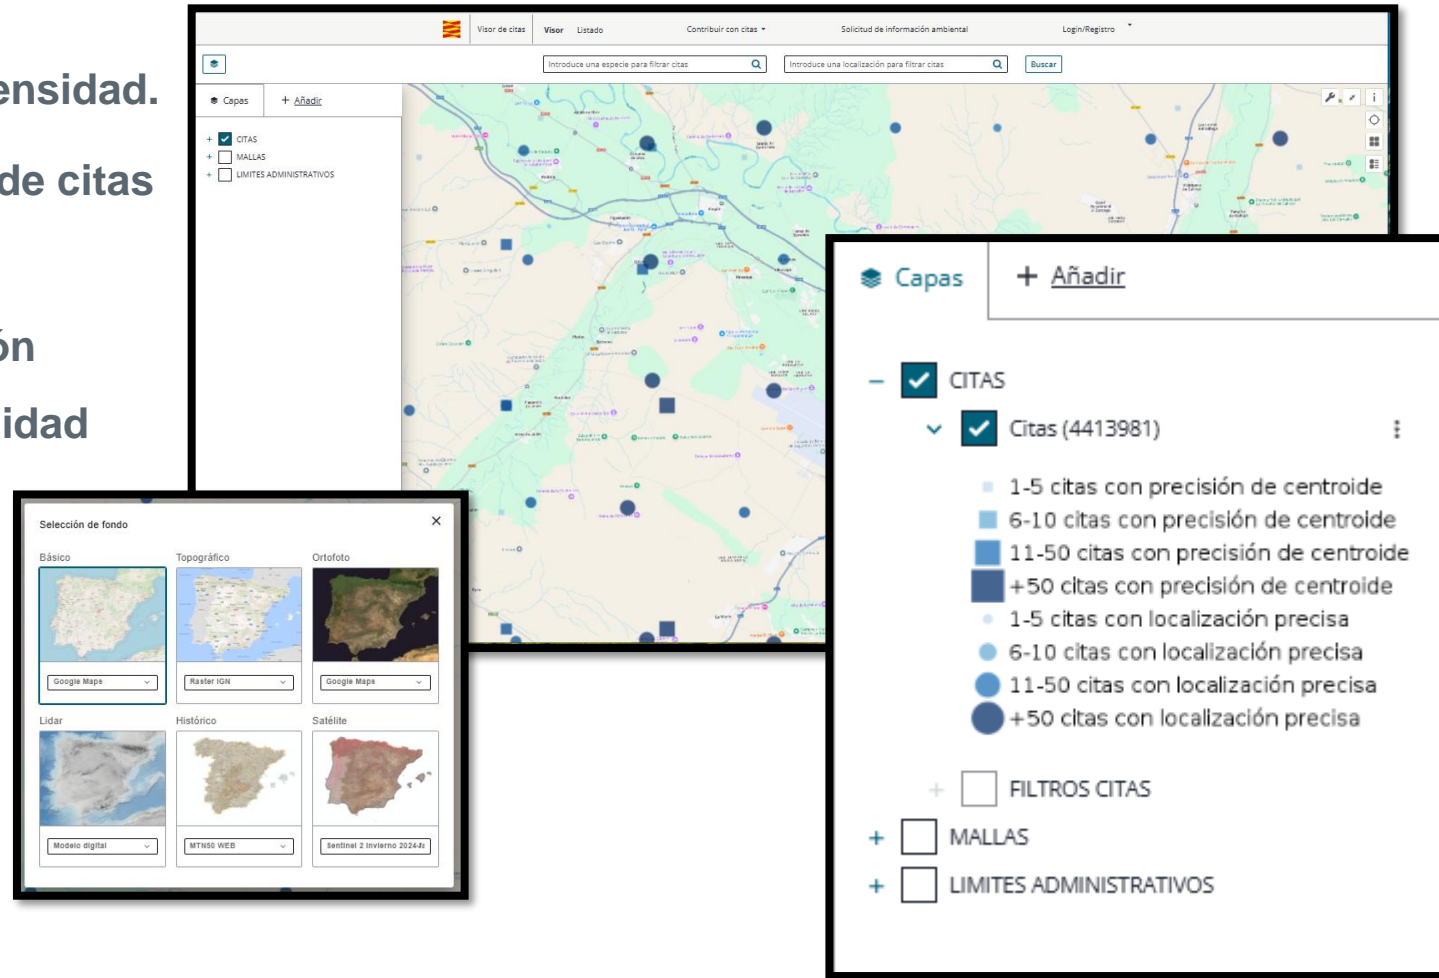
ensidad.

de citas

ón

idad

Visor de citas | Visor | Listado | Contribuir con citas | Solicitud de información ambiental | Login/Registro

Introduce una especie para filtrar citas
Introduce una localización para filtrar citas
Buscar

Capas | + Añadir

+ CITAS
+ MALLAS
+ LIMITES ADMINISTRATIVOS

Selección de fondo
Básico | Topográfico | Ortofoto
Google Maps | Raster IGN | Google Maps
Lidar | Histórico | Satélite
Modelo digital | MTN50 WEB | Sentinel 2 Invierno 2024-2

Capas | + Añadir

– CITAS
Citas (4413981)
1-5 citas con precisión de centroide
6-10 citas con precisión de centroide
11-50 citas con precisión de centroide
+50 citas con precisión de centroide
1-5 citas con localización precisa
6-10 citas con localización precisa
11-50 citas con localización precisa
+50 citas con localización precisa
FILTROS CITAS
+ MALLAS
+ LIMITES ADMINISTRATIVOS